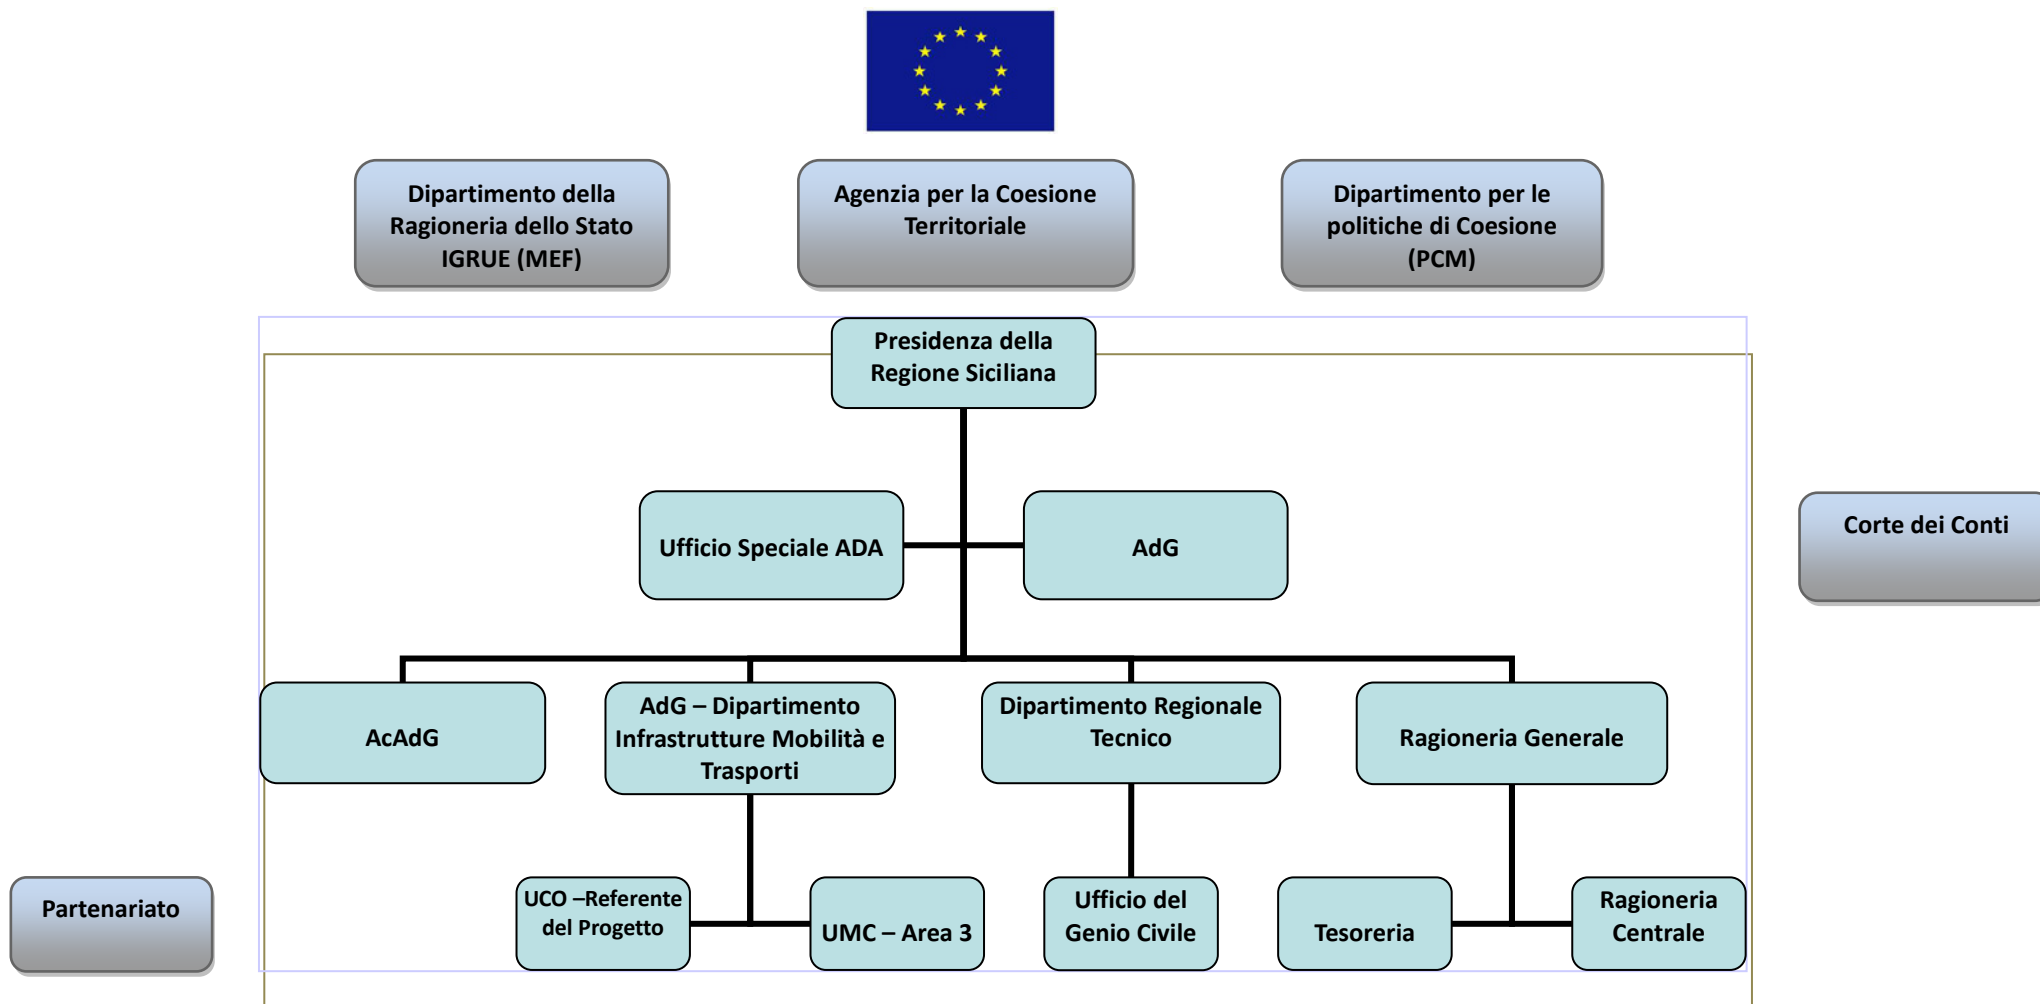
Dipartimento della Ragioneria dello Stato IGRUE (MEF)

Agenzia per la Coesione Territoriale

Dipartimento per le politiche di Coesione (PCM)

Presidenza della Regione Siciliana

Ufficio Speciale ADA

AdG

Corte dei Conti

AcAdG

AdG – Dipartimento Infrastrutture Mobilità e Trasporti

Dipartimento Regionale Tecnico

Ragioneria Generale

Partenariato

UCO –Referente del Progetto

UMC – Area 3

Ufficio del Genio Civile

Tesoreria

Ragioneria Centrale